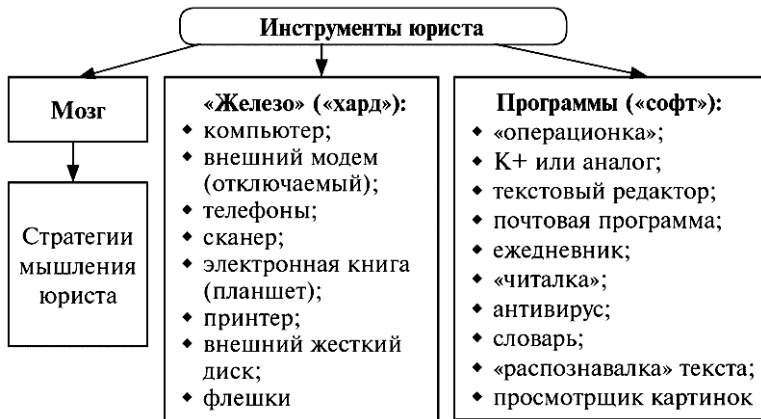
Инструменты юриста

Мозг

Стратегии мышления юриста

«Железо» («хард»):
- компьютер;
- внешний модем (отключаемый);
- телефоны;
- сканер;
- электронная книга (планшет);
- принтер;
- внешний жесткий диск;
- флешки

Программы («софт»):
- «операционка»;
- K+ или аналог;
- текстовый редактор;
- почтовая программа;
- ежедневник;
- «читалка»;
- антивирус;
- словарь;
- «распознавалка» текста;
- просмотрщик картинок